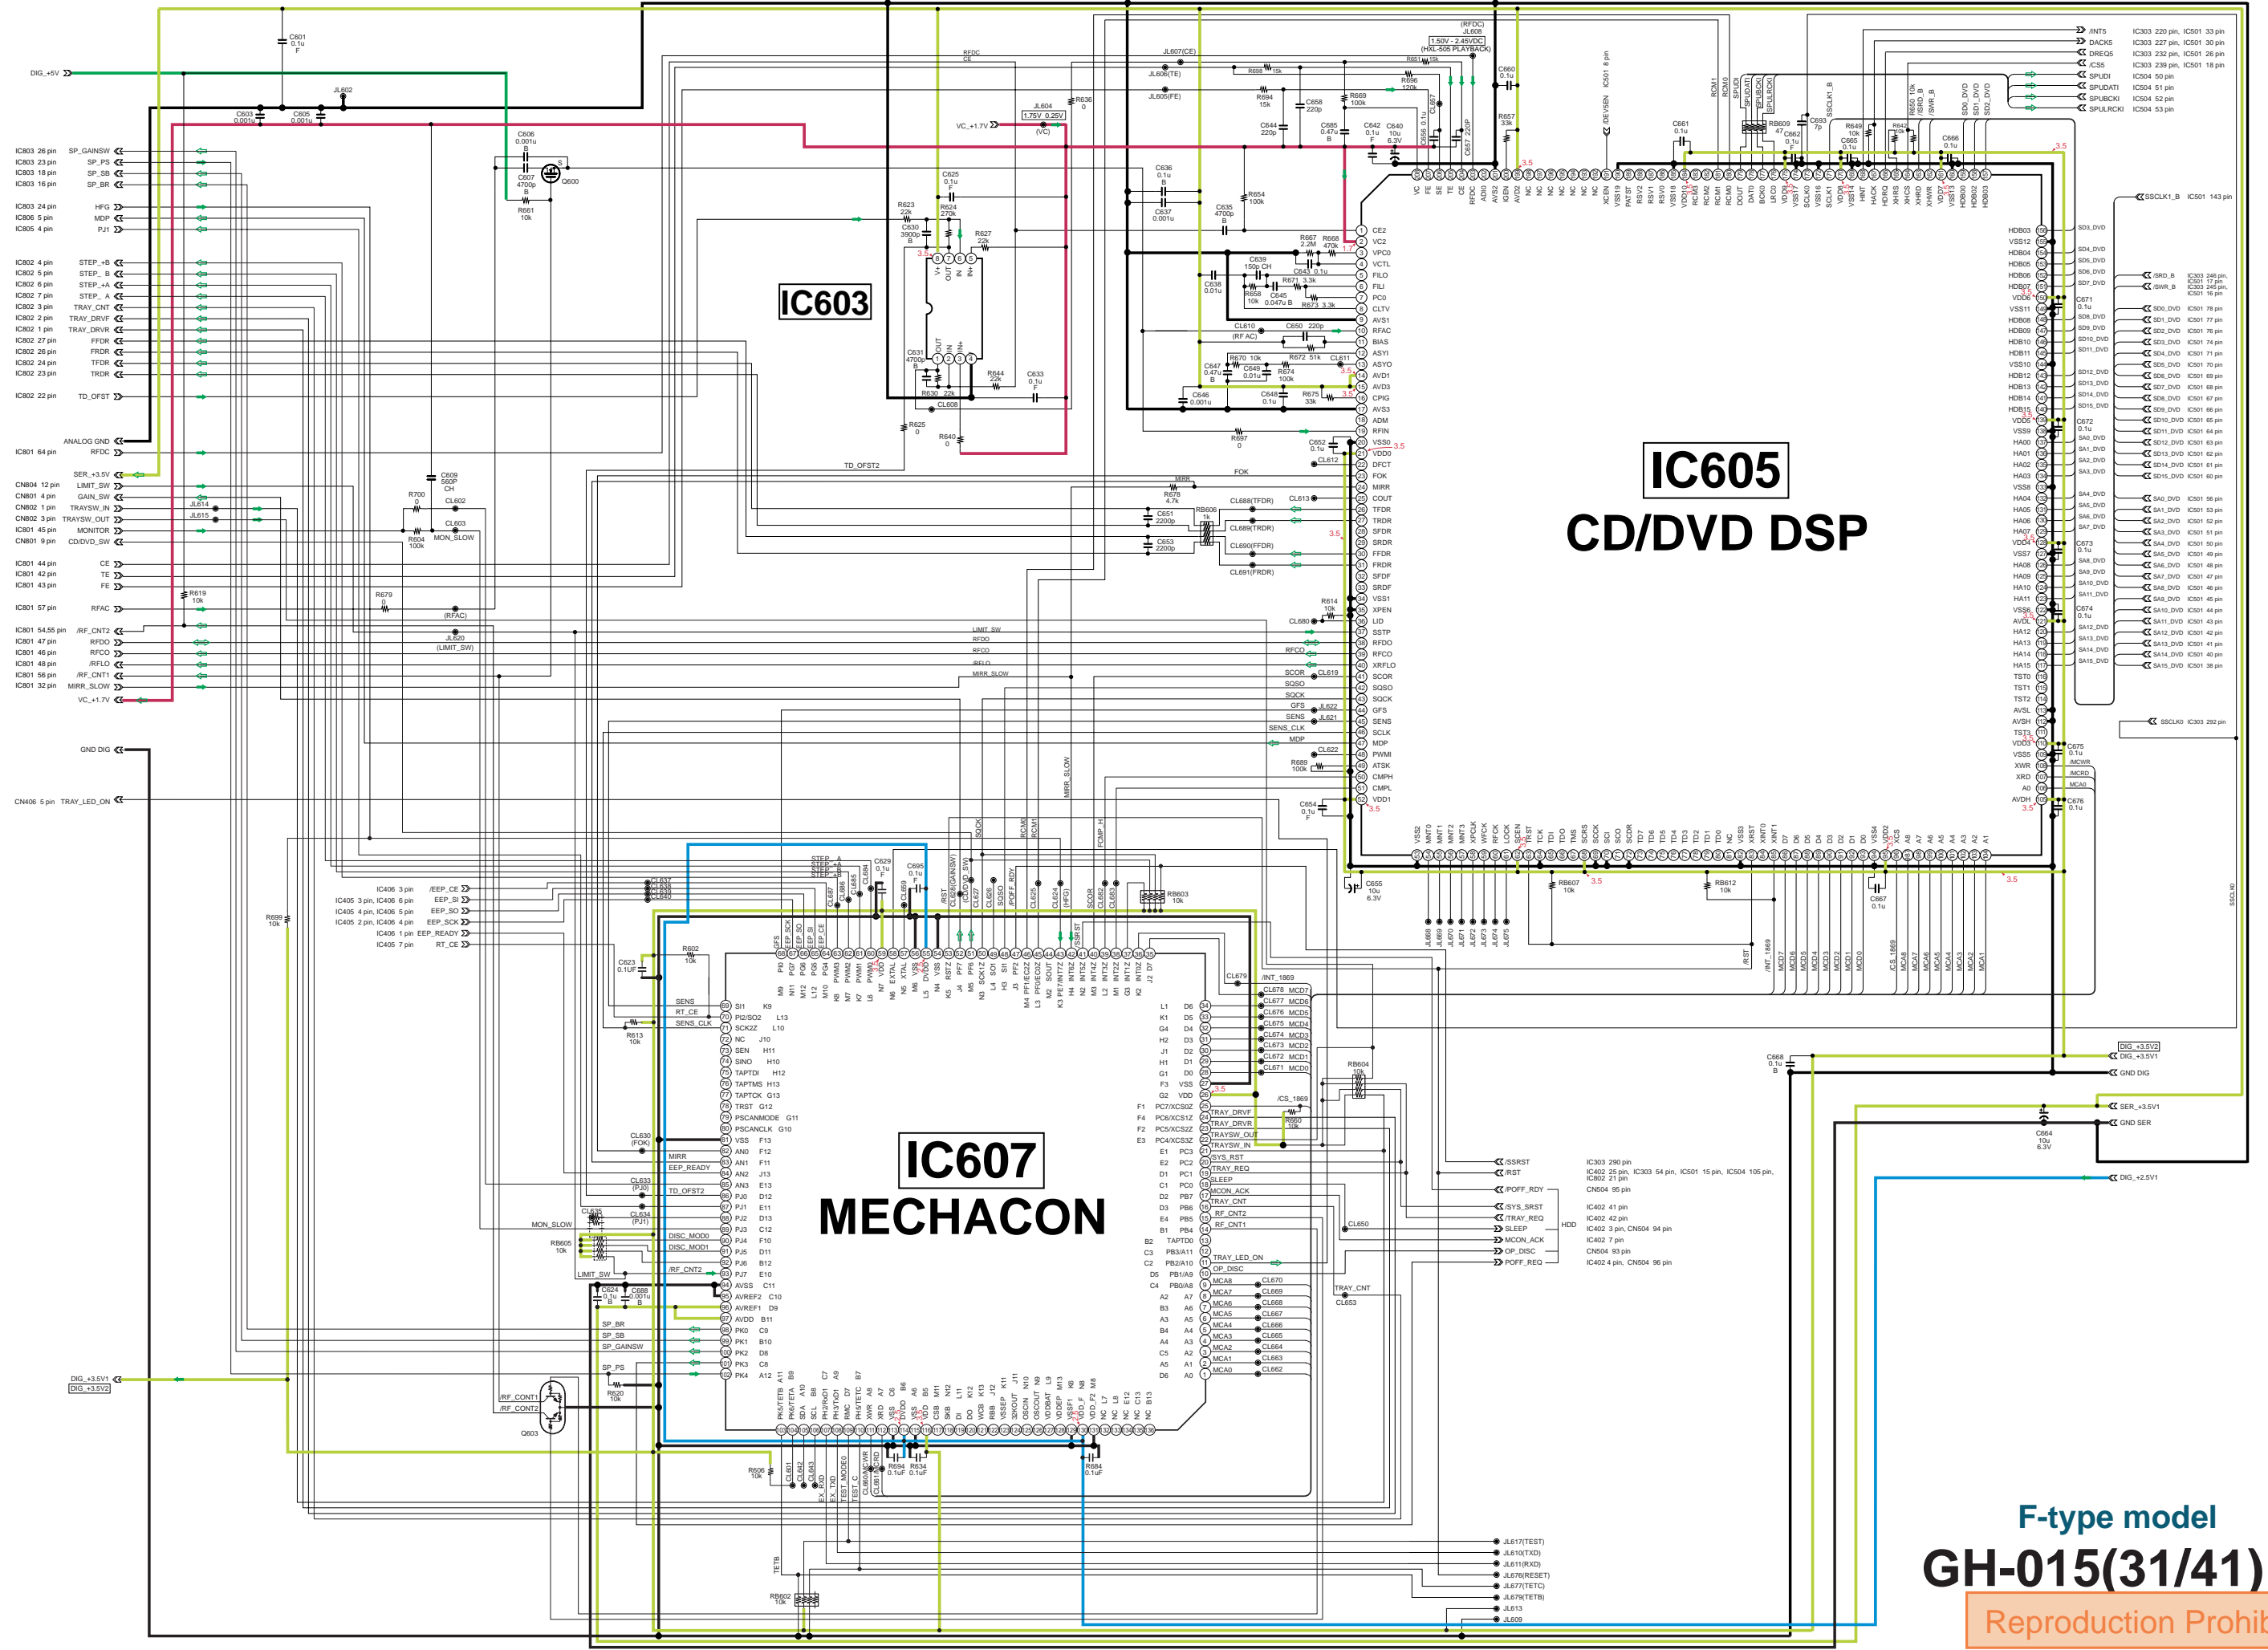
IC603

IC605
CD/DVD DSP

IC607
MECHACON

DIG_+5V

IC803 26 pin SP_GAINSW
IC803 23 pin SP_PS
IC803 18 pin SP_SB
IC803 16 pin SP_BR

IC803 24 pin HFG
IC806 5 pin MDP
IC805 4 pin PJ1

IC802 4 pin STEP_+B
IC802 5 pin STEP_ B
IC802 6 pin STEP_+A
IC802 7 pin STEP_ A
IC802 3 pin TRAY_CNT
IC802 2 pin TRAY_DRVF
IC802 1 pin TRAY_DRVR
IC802 27 pin FFDR
IC802 26 pin FRDR
IC802 24 pin TFDR
IC802 23 pin TRDR

IC802 22 pin TD_OFST

ANALOG GND
IC801 64 pin RFDC

SER_+3.5V
CN804 12 pin LIMIT_SW
CN801 4 pin GAIN_SW
CN802 1 pin TRAYSW_IN
CN802 3 pin TRAYSW_OUT
IC801 45 pin MONITOR
CN801 9 pin CD/DVD_SW

IC801 44 pin CE
IC801 42 pin TE
IC801 43 pin FE

IC801 57 pin RFAC

IC801 54,55 pin /RF_CNT2
IC801 47 pin RFDO
IC801 46 pin RFCO
IC801 48 pin /RFLO
IC801 56 pin /RF_CNT1
IC801 32 pin MIRR_SLOW
VC_+1.7V

GND DIG

CN406 5 pin TRAY_LED_ON

IC406 3 pin /EEP_CE
IC405 3 pin, IC406 6 pin EEP_SI
IC405 4 pin, IC406 5 pin EEP_SO
IC405 2 pin, IC406 4 pin EEP_SCK
IC406 1 pin EEP_READY
IC405 7 pin RT_CE

DIG_+3.5V1
DIG_+3.5V2

/INT5 IC303 220 pin, IC501 33 pin
DACK5 IC303 227 pin, IC501 30 pin
DREQ5 IC303 232 pin, IC501 26 pin
/CS5 IC303 239 pin, IC501 18 pin
SPUDI IC504 50 pin
SPUDATI IC504 51 pin
SPUBCKI IC504 52 pin
SPULRCKI IC504 53 pin

SSCLK1_B IC501 143 pin
/SRD_B IC303 246 pin, IC501 17 pin
/SWR_B IC303 245 pin, IC501 16 pin
SSCLK0 IC303 292 pin

DIG_+3.5V2
DIG_+3.5V1
GND DIG
SER_+3.5V1
GND SER
DIG_+2.5V1

/SSRST IC303 290 pin
/RST IC402 25 pin, IC303 54 pin, IC501 15 pin, IC504 105 pin, IC802 21 pin
/POFF_RDY CN504 95 pin
/SYS_SRST IC402 41 pin
/TRAY_REQ IC402 42 pin
SLEEP IC402 3 pin, CN504 94 pin
MCON_ACK IC402 7 pin
OP_DISC CN504 93 pin
POFF_REQ IC402 4 pin, CN504 96 pin
HDD

JL617(TEST)
JL610(TXD)
JL611(RXD)
JL676(RESET)
JL677(TETC)
JL679(TETB)
JL613
JL609

F-type model
GH-015(31/41)
Reproduction Prohi